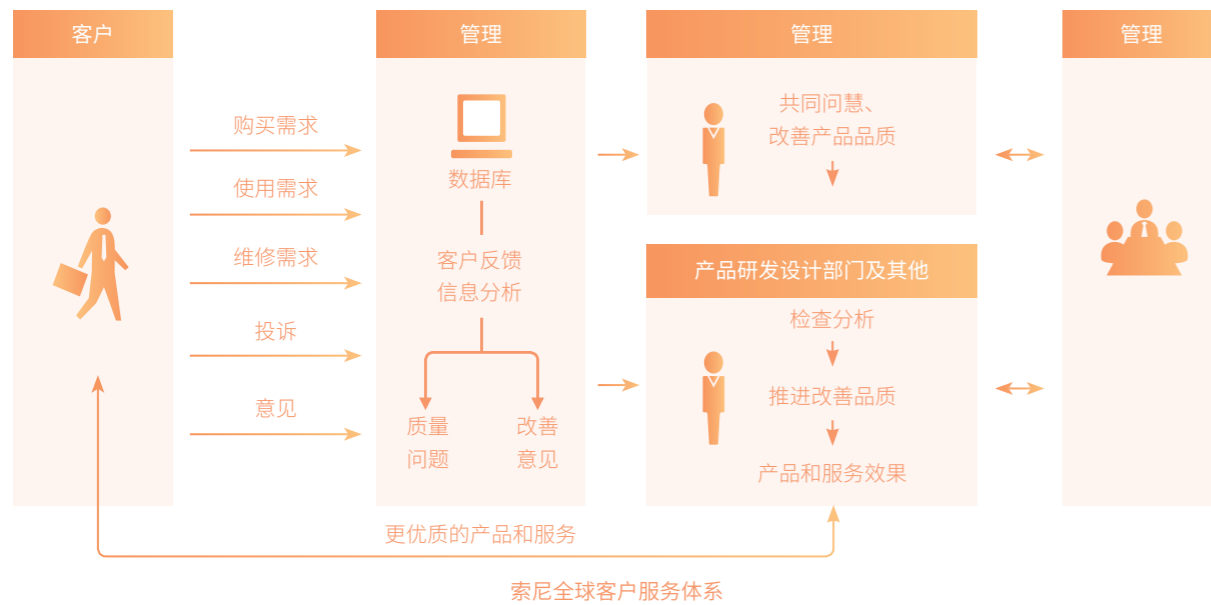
客户

购买需求

使用需求

维修需求

投诉

意见

管理

数据库

客户反馈
信息分析

质量
问题

改善
意见

管理

共同问慧、
改善产品品质

产品研发设计部门及其他

检查分析

推进改善品质

产品和服务效果

管理

更优质的产品和服务

索尼全球客户服务体系